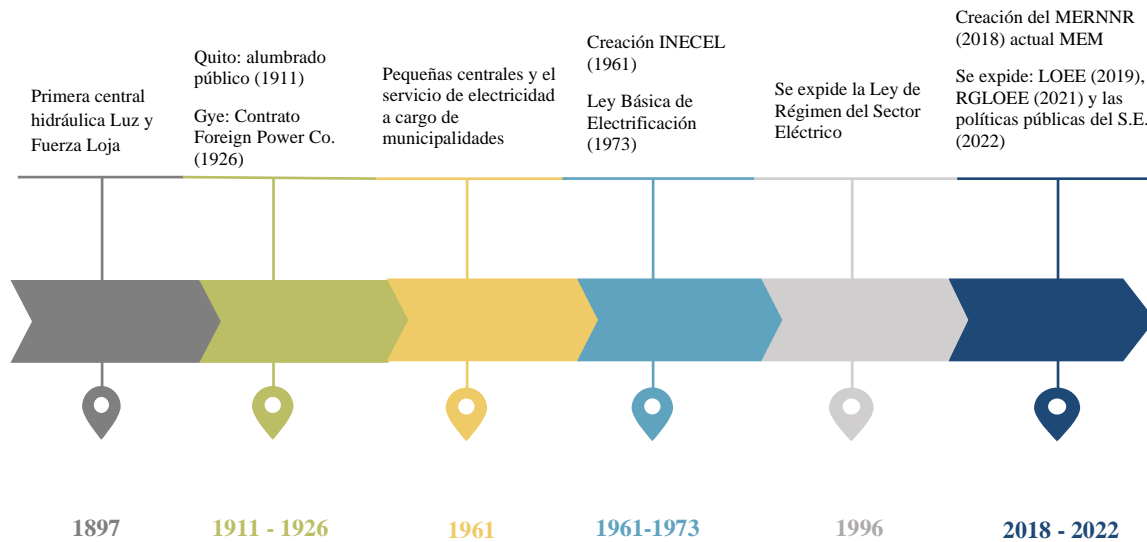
Primera central hidráulica Luz y Fuerza Loja

Quito: alumbrado público (1911)

Gye: Contrato Foreign Power Co. (1926)

Pequeñas centrales y el servicio de electricidad a cargo de municipalidades

Creación INECEL (1961)

Ley Básica de Electrificación (1973)

Se expide la Ley de Régimen del Sector Eléctrico

Creación del MERNNR (2018) actual MEM

Se expide: LOEE (2019), RGLOEE (2021) y las políticas públicas del S.E. (2022)

1897

1911 - 1926

1961

1961-1973

1996

2018 - 2022